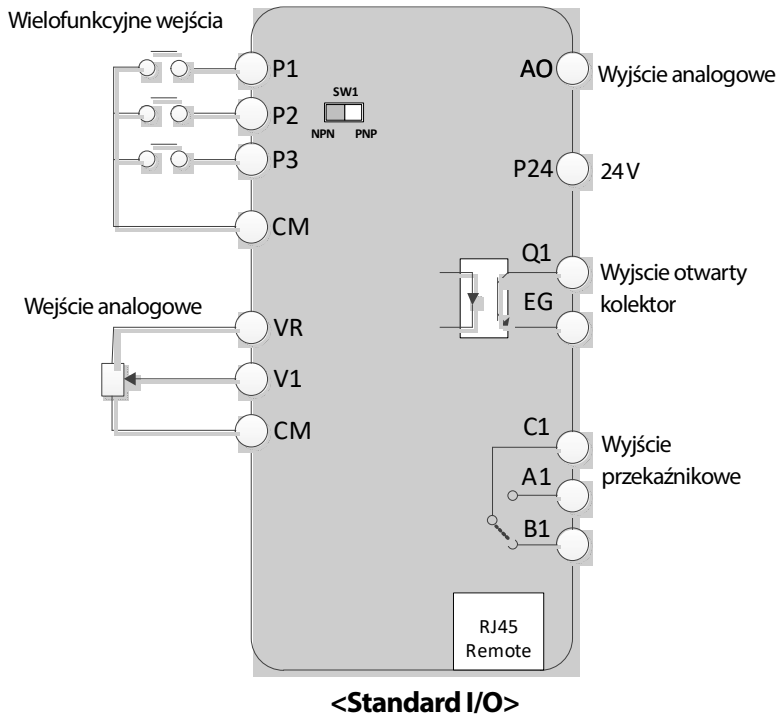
Wielofunkcyjne wejścia

P1
P2
P3
CM

SW1
NPN PNP

AO Wyjście analogowe

P24 24 V

Q1 Wyjscie otwarty
EG kolektor

Wejście analogowe

VR
V1
CM

C1 Wyjście
A1 przekaźnikowe
B1

RJ45
Remote

<Standard I/O>